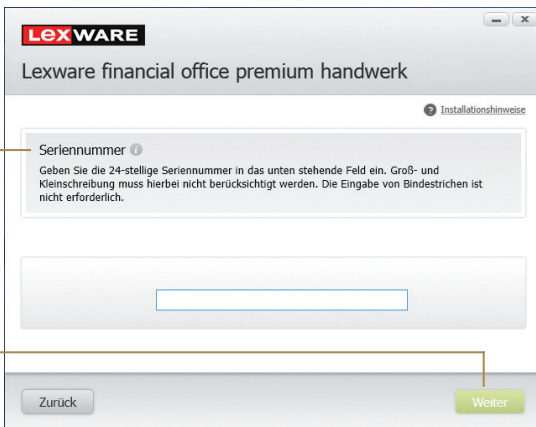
LEXWARE

Lexware financial office premium handwerk

Installationshinweise

Seriennummer

Geben Sie die 24-stellige Seriennummer in das unten stehende Feld ein. Groß- und Kleinschreibung muss hierbei nicht berücksichtigt werden. Die Eingabe von Bindestrichen ist nicht erforderlich.

Zurück

Weiter